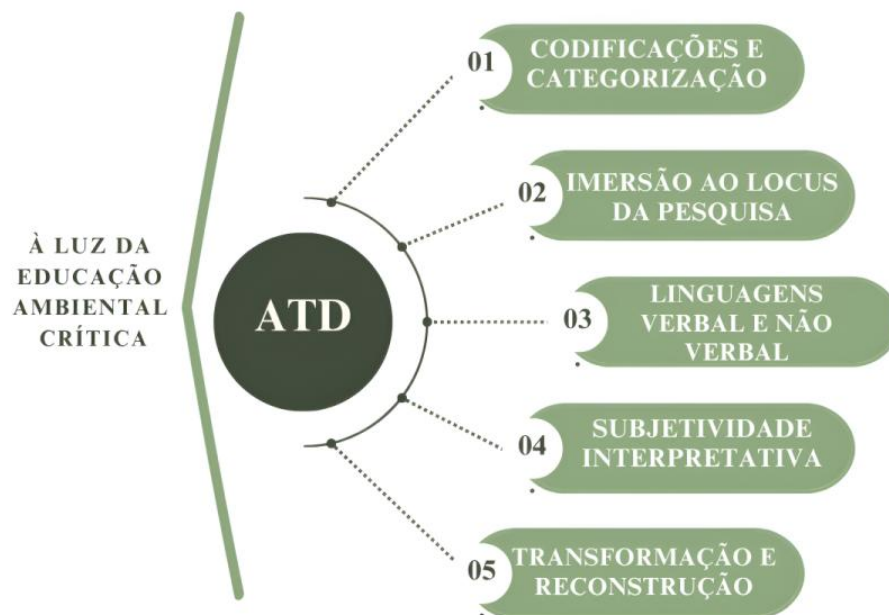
À LUZ DA EDUCAÇÃO AMBIENTAL CRÍTICA

ATD

01 CODIFICAÇÕES E CATEGORIZAÇÃO

02 IMERSÃO AO LOCUS DA PESQUISA

03 LINGUAGENS VERBAL E NÃO VERBAL

04 SUBJETIVIDADE INTERPRETATIVA

05 TRANSFORMAÇÃO E RECONSTRUÇÃO